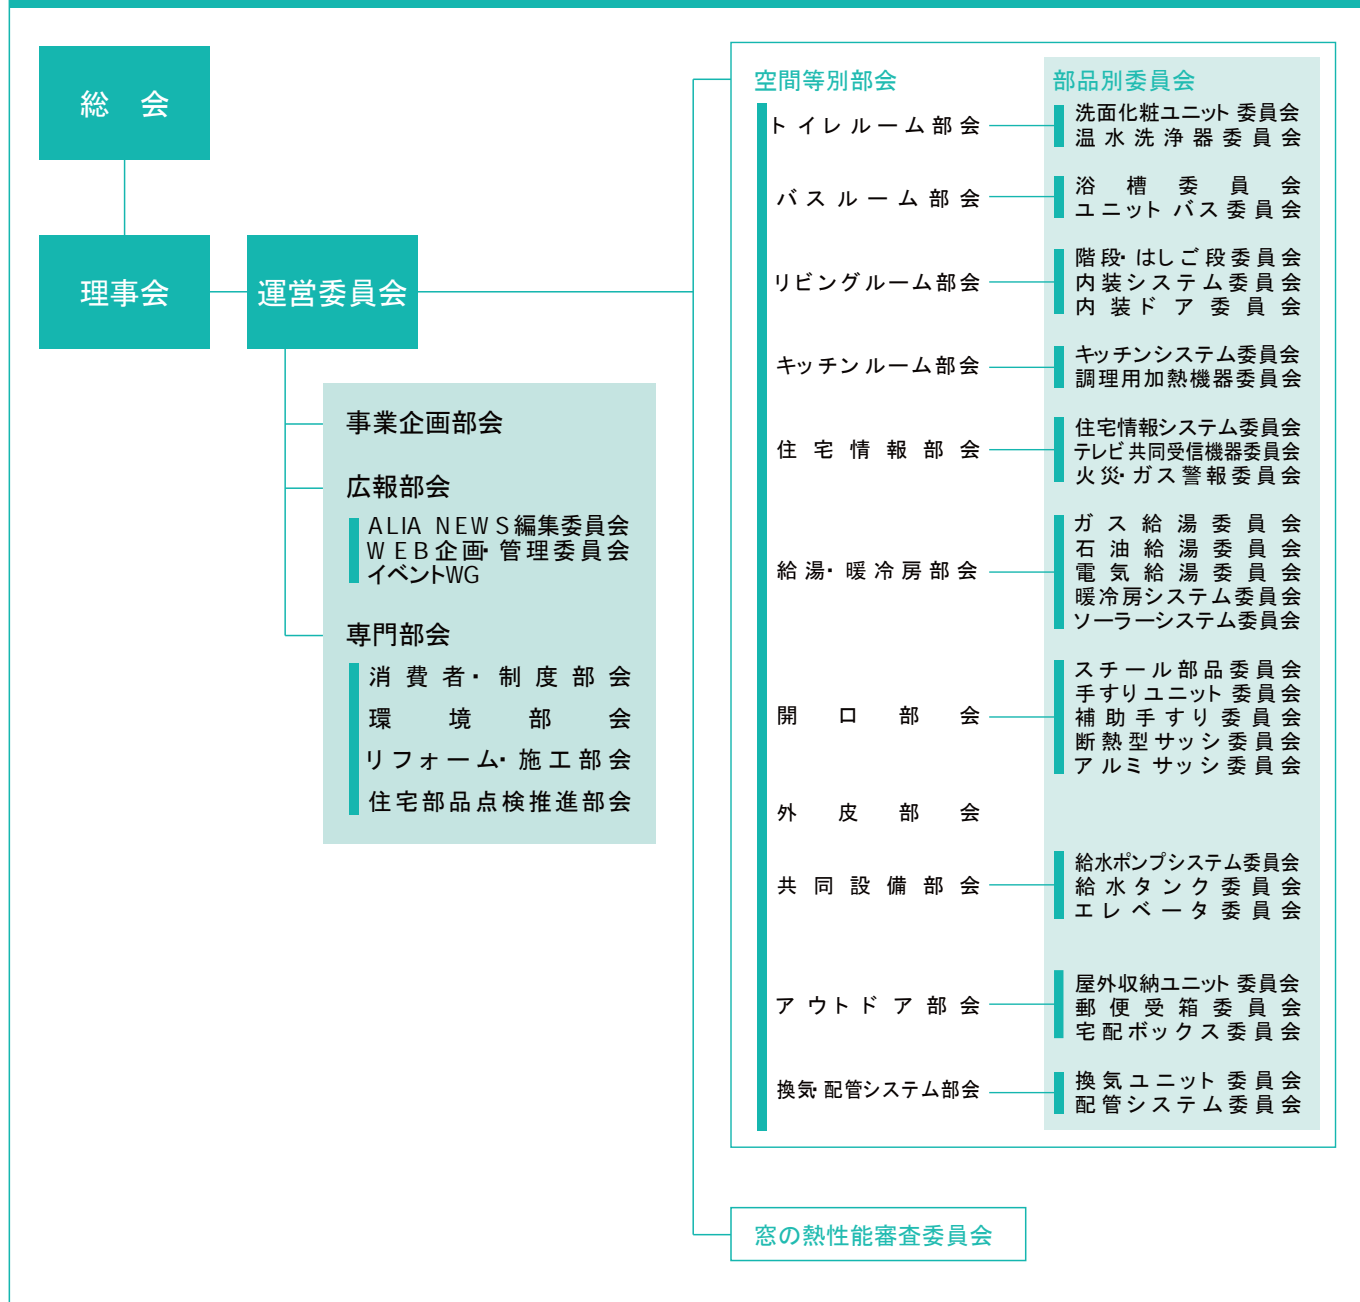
総　会

理事会

運営委員会

事業企画部会

広報部会

ALIA NEWS編集委員会
WEB企画・管理委員会
イベントWG

専門部会

消費者・制度部会
環境部会
リフォーム・施工部会
住宅部品点検推進部会

空間等別部会

部品別委員会

トイレルーム部会
洗面化粧ユニット委員会
温水洗浄器委員会

バスルーム部会
浴槽委員会
ユニットバス委員会

リビングルーム部会
階段・はしご段委員会
内装システム委員会
内装ドア委員会

キッチンルーム部会
キッチンシステム委員会
調理用加熱機器委員会

住宅情報部会
住宅情報システム委員会
テレビ共同受信機器委員会
火災・ガス警報委員会

給湯・暖冷房部会
ガス給湯委員会
石油給湯委員会
電気給湯委員会
暖冷房システム委員会
ソーラーシステム委員会

開口部会
スチール部品委員会
手すりユニット委員会
補助手すり委員会
断熱型サッシ委員会
アルミサッシ委員会

外皮部会

共同設備部会
給水ポンプシステム委員会
給水タンク委員会
エレベータ委員会

アウトドア部会
屋外収納ユニット委員会
郵便受箱委員会
宅配ボックス委員会

換気・配管システム部会
換気ユニット委員会
配管システム委員会

窓の熱性能審査委員会